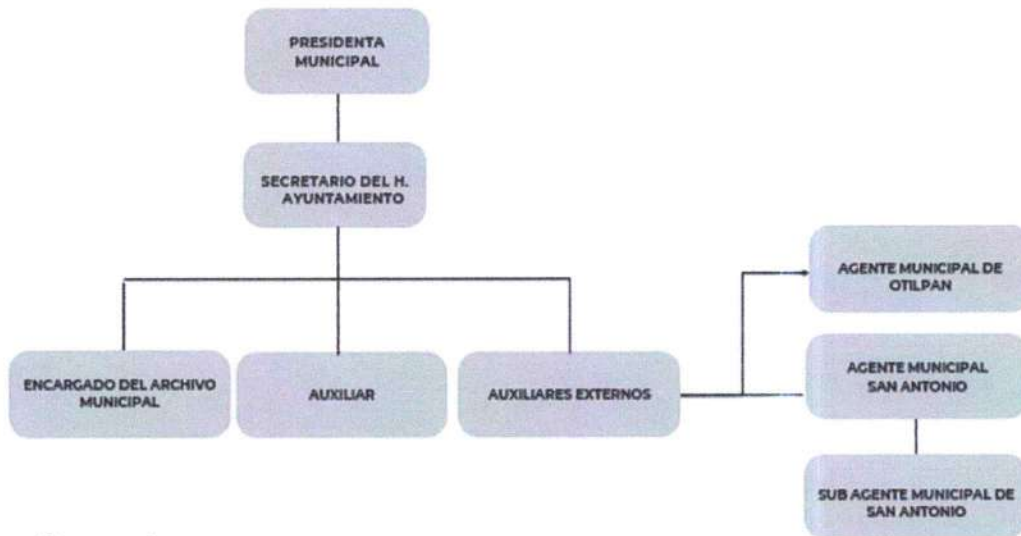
PRESIDENTA MUNICIPAL

SECRETARIO DEL H. AYUNTAMIENTO

ENCARGADO DEL ARCHIVO MUNICIPAL

AUXILIAR

AUXILIARES EXTERNOS

AGENTE MUNICIPAL DE OTILPAN

AGENTE MUNICIPAL SAN ANTONIO

SUB AGENTE MUNICIPAL DE SAN ANTONIO